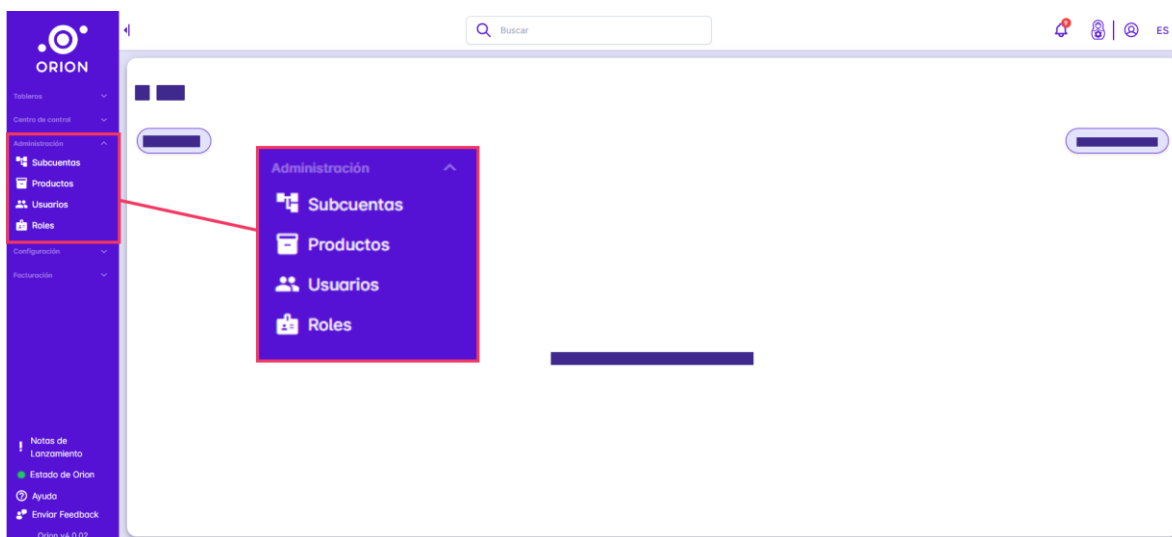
ORION

Tableros
Centro de control
Administración
Subcuentas
Productos
Usuarios
Roles
Configuración
Facturación

Notas de Lanzamiento
Estado de Orion
Ayuda
Enviar Feedback
Orion v4.0.02

Buscar

9

ES

Administración
Subcuentas
Productos
Usuarios
Roles